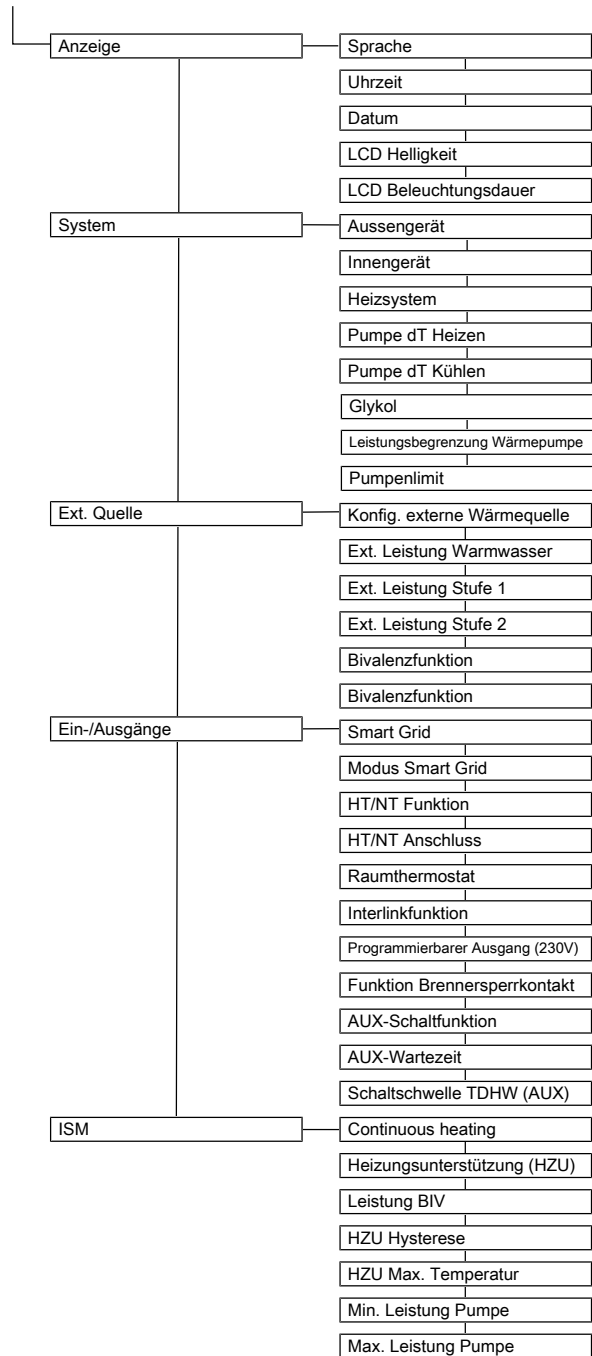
Anzeige
Sprache
Uhrzeit
Datum
LCD Helligkeit
LCD Beleuchtungsdauer

System
Aussengerät
Innengerät
Heizsystem
Pumpe dT Heizen
Pumpe dT Kühlen
Glykol
Leistungsbegrenzung Wärmepumpe
Pumpenlimit

Ext. Quelle
Konfig. externe Wärmequelle
Ext. Leistung Warmwasser
Ext. Leistung Stufe 1
Ext. Leistung Stufe 2
Bivalenzfunktion
Bivalenzfunktion

Ein-/Ausgänge
Smart Grid
Modus Smart Grid
HT/NT Funktion
HT/NT Anschluss
Raumthermostat
Interlinkfunktion
Programmierbarer Ausgang (230V)
Funktion Brennersperrkontakt
AUX-Schaltfunktion
AUX-Wartezeit
Schaltschwelle TDHW (AUX)

ISM
Continuous heating
Heizungsunterstützung (HZU)
Leistung BIV
HZU Hysterese
HZU Max. Temperatur
Min. Leistung Pumpe
Max. Leistung Pumpe